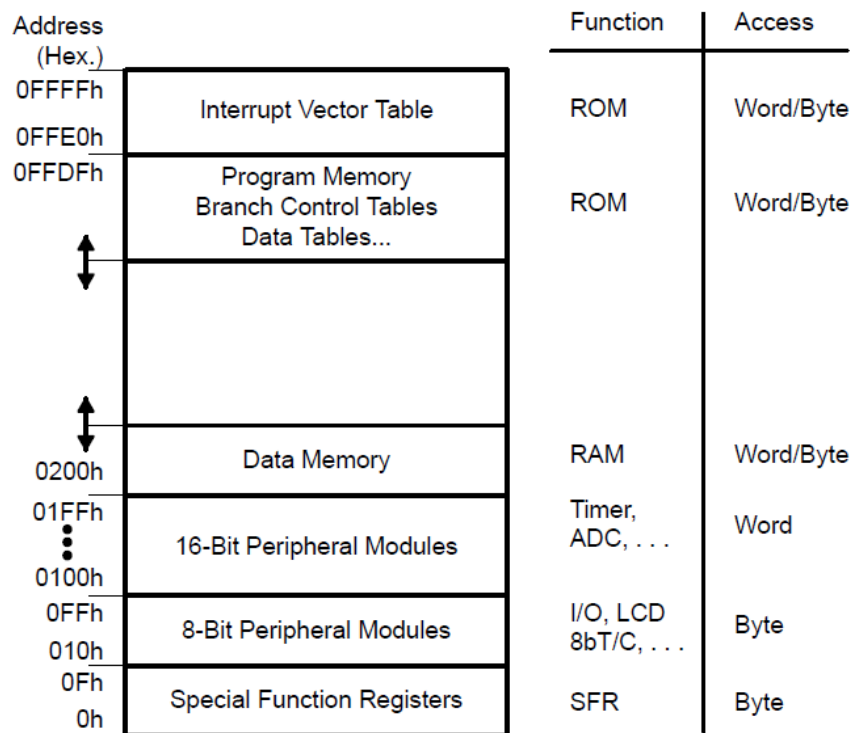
| Address (Hex.) | | Function | Access |
|---|---|---|---|
| 0FFFFh 0FFE0h | Interrupt Vector Table | ROM | Word/Byte |
| 0FFDFh | Program Memory Branch Control Tables Data Tables... | ROM | Word/Byte |
| | | | |
| 0200h | Data Memory | RAM | Word/Byte |
| 01FFh 0100h | 16-Bit Peripheral Modules | Timer, ADC, . . . | Word |
| 0FFh 010h | 8-Bit Peripheral Modules | I/O, LCD 8bT/C, . . . | Byte |
| 0Fh 0h | Special Function Registers | SFR | Byte |